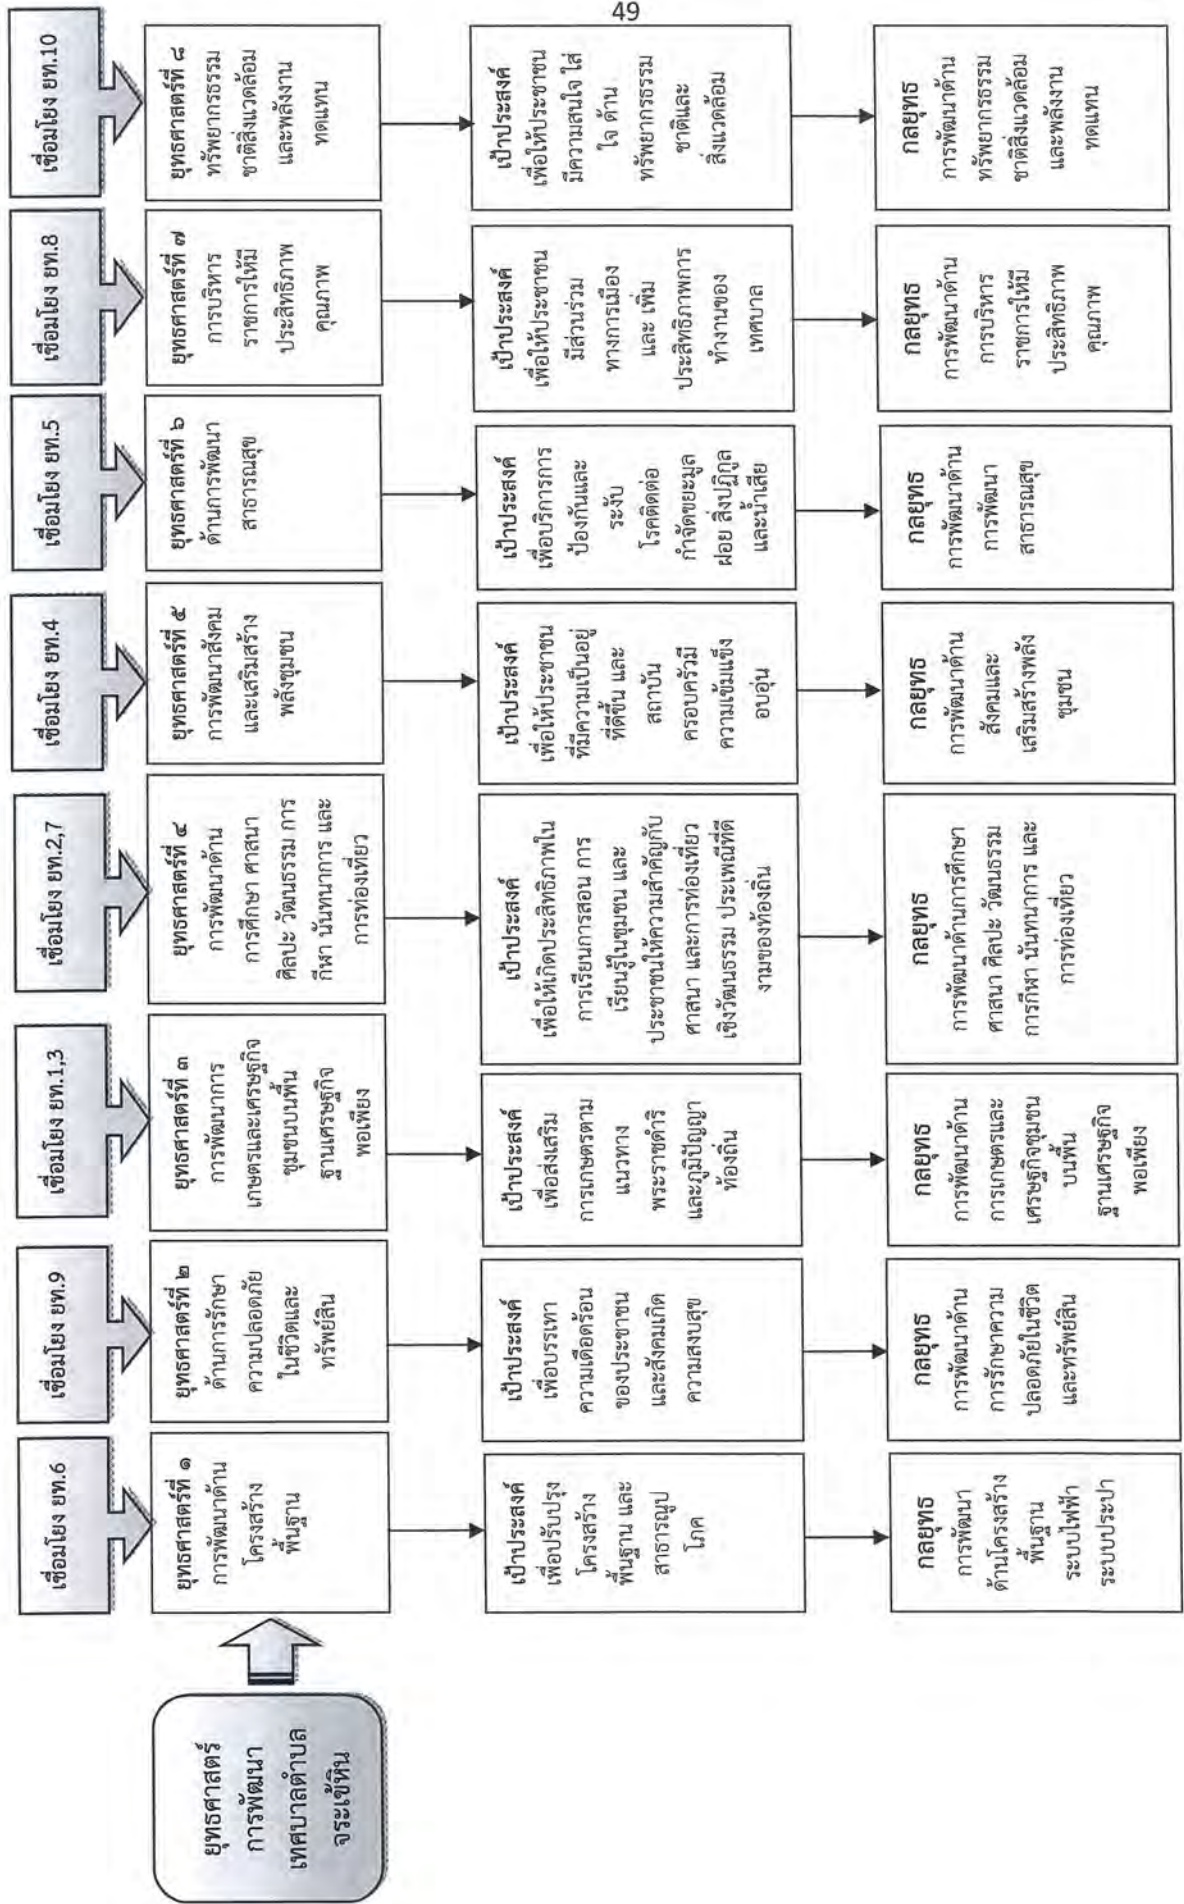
49

ยุทธศาสตร์การพัฒนาเทศบาลตำบลจระเข้หิน

เชื่อมโยง ยท.6

ยุทธศาสตร์ที่ ๑ การพัฒนาด้านโครงสร้างพื้นฐาน

เป้าประสงค์ เพื่อปรับปรุงโครงสร้างพื้นฐาน และสาธารณูปโภค

กลยุทธ การพัฒนาด้านโครงสร้างพื้นฐาน ระบบไฟฟ้า ระบบประปา

เชื่อมโยง ยท.9

ยุทธศาสตร์ที่ ๒ ด้านการรักษาความปลอดภัยในชีวิตและทรัพย์สิน

เป้าประสงค์ เพื่อบรรเทาความเดือดร้อนของประชาชนและสังคมเกิดความสงบสุข

กลยุทธ การพัฒนาด้านการรักษาความปลอดภัยในชีวิตและทรัพย์สิน

เชื่อมโยง ยท.1,3

ยุทธศาสตร์ที่ ๓ การพัฒนาการเกษตรและเศรษฐกิจชุมชนบนพื้นฐานเศรษฐกิจพอเพียง

เป้าประสงค์ เพื่อส่งเสริมการเกษตรตามแนวทางพระราชดำริ และภูมิปัญญาท้องถิ่น

กลยุทธ การพัฒนาด้านการเกษตรและเศรษฐกิจชุมชนบนพื้นฐานเศรษฐกิจพอเพียง

เชื่อมโยง ยท.2,7

ยุทธศาสตร์ที่ ๔ การพัฒนาด้านการศึกษา ศาสนา ศิลปะ วัฒนธรรม การกีฬา นันทนาการ และการท่องเที่ยว

เป้าประสงค์ เพื่อให้เกิดประสิทธิภาพในการเรียนการสอน การเรียนรู้ในชุมชน และประชาชนให้ความสำคัญกับศาสนา และการท่องเที่ยวเชิงวัฒนธรรม ประเพณีที่ดีงามของท้องถิ่น

กลยุทธ การพัฒนาด้านการศึกษา ศาสนา ศิลปะ วัฒนธรรม การกีฬา นันทนาการ และการท่องเที่ยว

เชื่อมโยง ยท.4

ยุทธศาสตร์ที่ ๕ การพัฒนาสังคมและเสริมสร้างพลังชุมชน

เป้าประสงค์ เพื่อให้ประชาชนที่มีความเป็นอยู่ที่ดีขึ้น และสถาบันครอบครัวมีความเข้มแข็งอบอุ่น

กลยุทธ การพัฒนาด้านสังคมและเสริมสร้างพลังชุมชน

เชื่อมโยง ยท.5

ยุทธศาสตร์ที่ ๖ ด้านการพัฒนาสาธารณสุข

เป้าประสงค์ เพื่อบริการการป้องกันและระงับโรคติดต่อ กำจัดขยะมูลฝอย สิ่งปฏิกูลและน้ำเสีย

กลยุทธ การพัฒนาด้านการพัฒนาสาธารณสุข

เชื่อมโยง ยท.8

ยุทธศาสตร์ที่ ๗ การบริหารราชการให้มีประสิทธิภาพคุณภาพ

เป้าประสงค์ เพื่อให้ประชาชนมีส่วนร่วมทางการเมือง และ เพิ่มประสิทธิภาพการทำงานของเทศบาล

กลยุทธ การพัฒนาด้านการบริหารราชการให้มีประสิทธิภาพคุณภาพ

เชื่อมโยง ยท.10

ยุทธศาสตร์ที่ ๘ ทรัพยากรธรรมชาติสิ่งแวดล้อมและพลังงานทดแทน

เป้าประสงค์ เพื่อให้ประชาชนมีความสนใจ ใส่ใจ ด้านทรัพยากรธรรมชาติและสิ่งแวดล้อม

กลยุทธ การพัฒนาด้านทรัพยากรธรรมชาติสิ่งแวดล้อมและพลังงานทดแทน